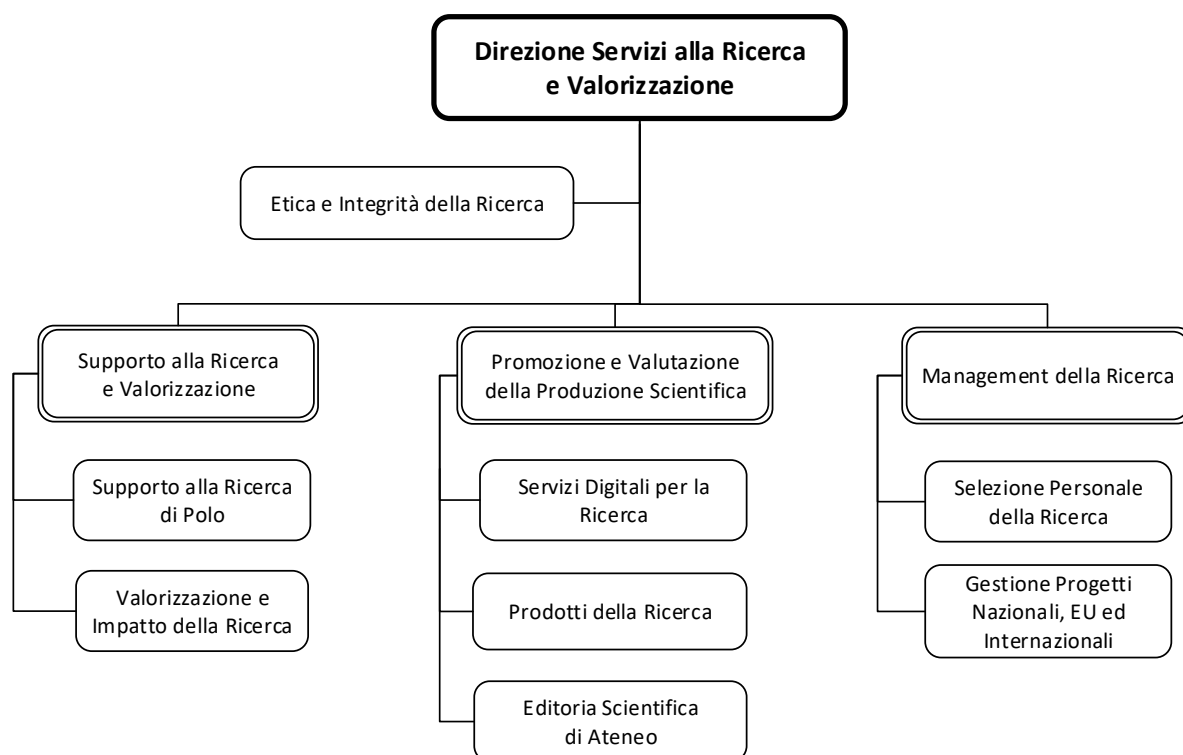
Direzione Servizi alla Ricerca e Valorizzazione

Etica e Integrità della Ricerca

Supporto alla Ricerca e Valorizzazione

Supporto alla Ricerca di Polo

Valorizzazione e Impatto della Ricerca

Promozione e Valutazione della Produzione Scientifica

Servizi Digitali per la Ricerca

Prodotti della Ricerca

Editoria Scientifica di Ateneo

Management della Ricerca

Selezione Personale della Ricerca

Gestione Progetti Nazionali, EU ed Internazionali